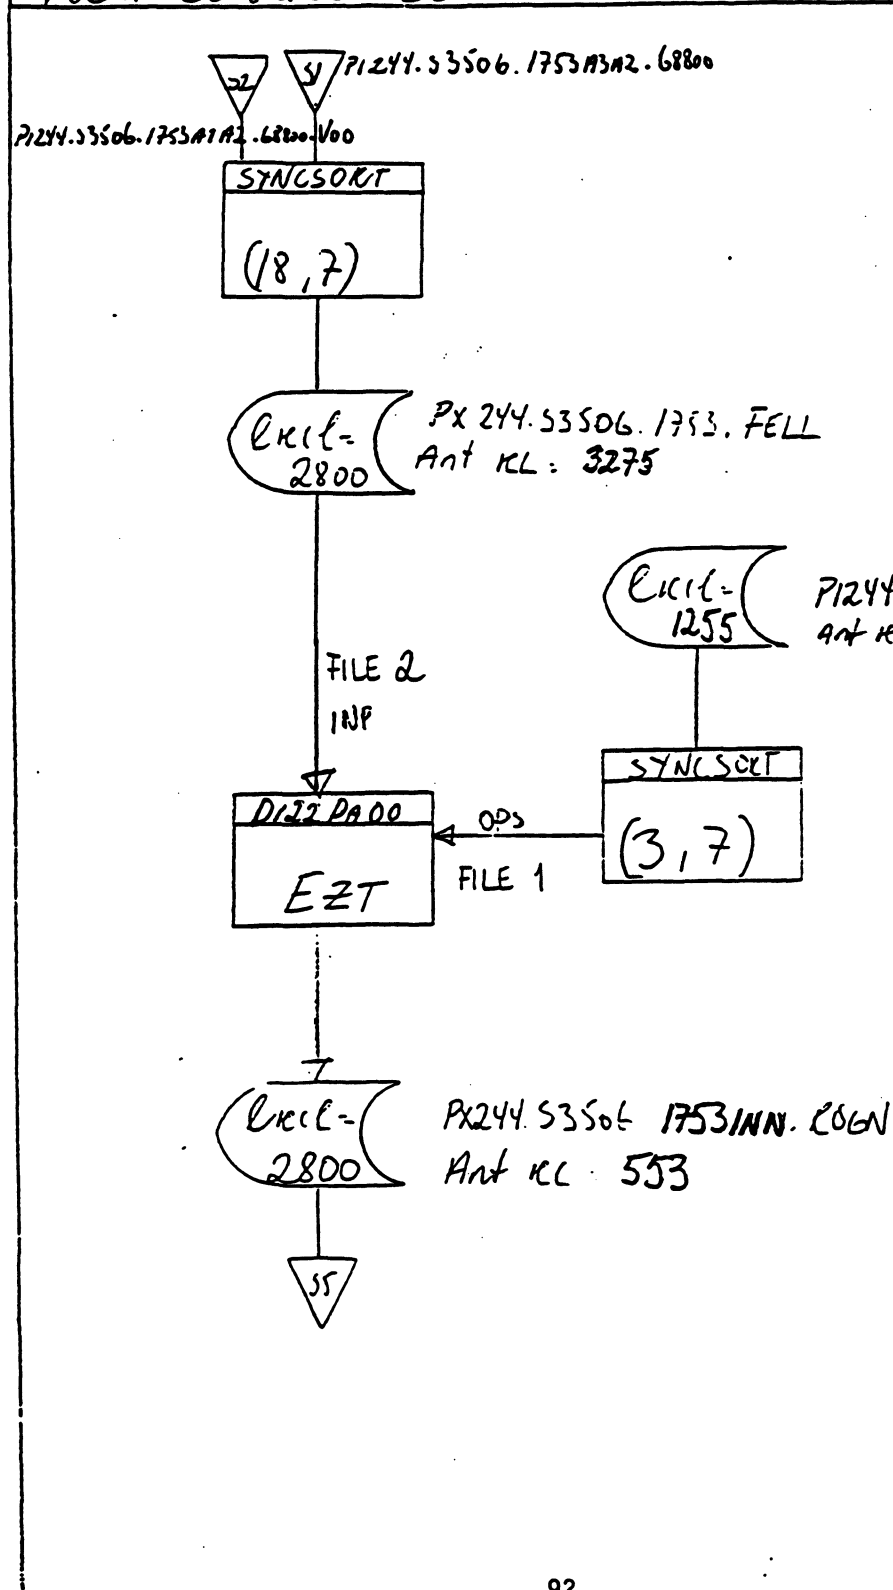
S2 S1 P1244.S3506.1753A3A2.68800

P1244.S3506.1753A1A2.68800.V00

SYNCSORT

(18,7)

Lrecl= 2800

PX244.S3506.1753.FELL
Ant rec: 3275

Lrecl= 1255

P1244
Ant re

FILE 2
INP

SYNCSORT

DI22PA00

EZT

OPS

FILE 1

(3,7)

Lrecl= 2800

PX244.S3506 1753INN.LOGN
Ant rec 553

S5

92